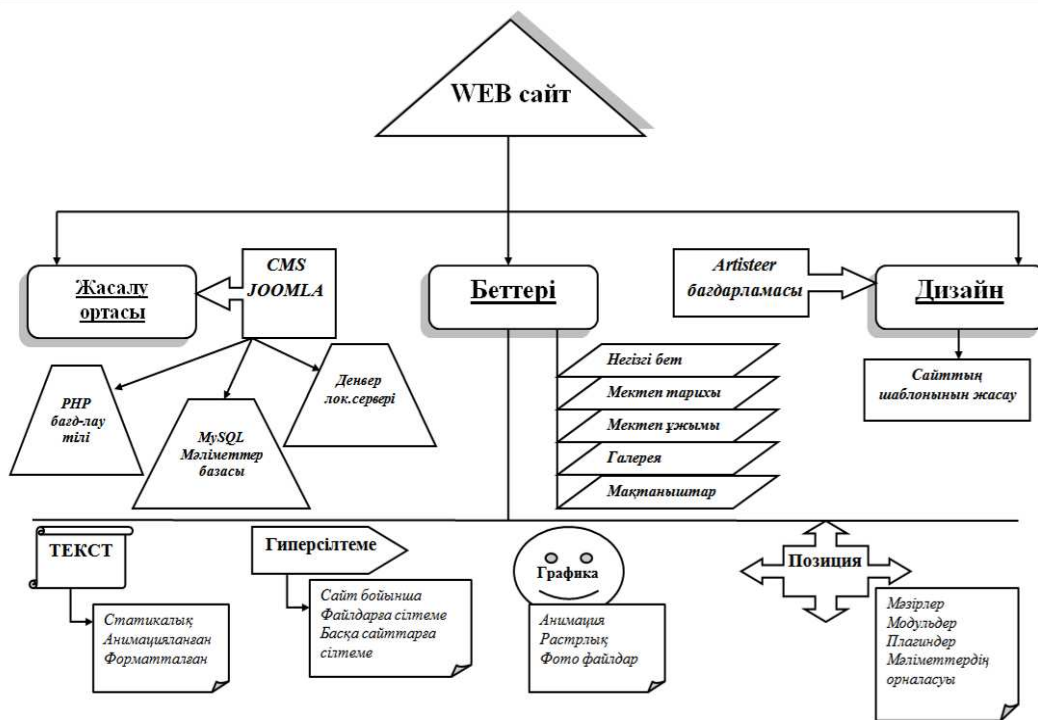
WEB сайт

Жасалу ортасы

CMS JOOMLA

Беттері

Artisteer бағдарламасы

Дизайн

PHP бағд-лау тілі

MySQL Мәліметтер базасы

Денвер лок.сервері

Негізгі бет
Мектеп тарихы
Мектеп ұжымы
Галерея
Мақтаныштар

Сайттың шаблонынын жасау

ТЕКСТ

Статикалық
Анимацияланған
Форматталған

Гиперсілтеме

Сайт бойынша
Файлдарға сілтеме
Басқа сайттарға сілтеме

Графика

Анимация
Растрлық
Фото файлдар

Позиция

Мәзірлер
Модульдер
Плагиндер
Мәліметтердің орналасуы